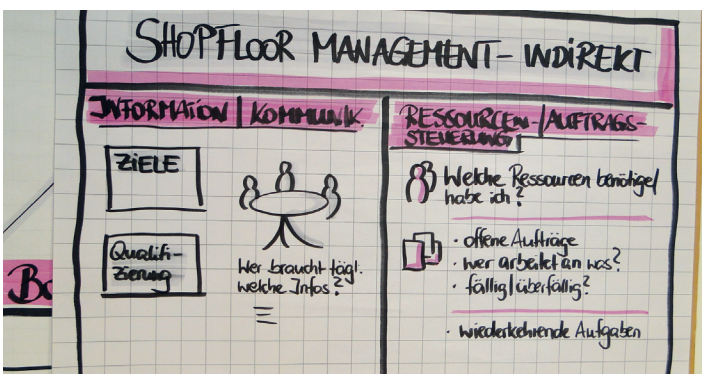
SHOPFLOOR MANAGEMENT - INDIREKT

INFORMATION | KOMMUNIK.

ZIELE

Qualifizierung

Wer braucht tägl. welche Infos?

RESSOURCEN-/AUFTRAGS-STEUERUNG

Welche Ressourcen benötige/habe ich?

· offene Aufträge
· wer arbeitet an was?
· fällig / überfällig?

· wiederkehrende Aufgaben

Bo